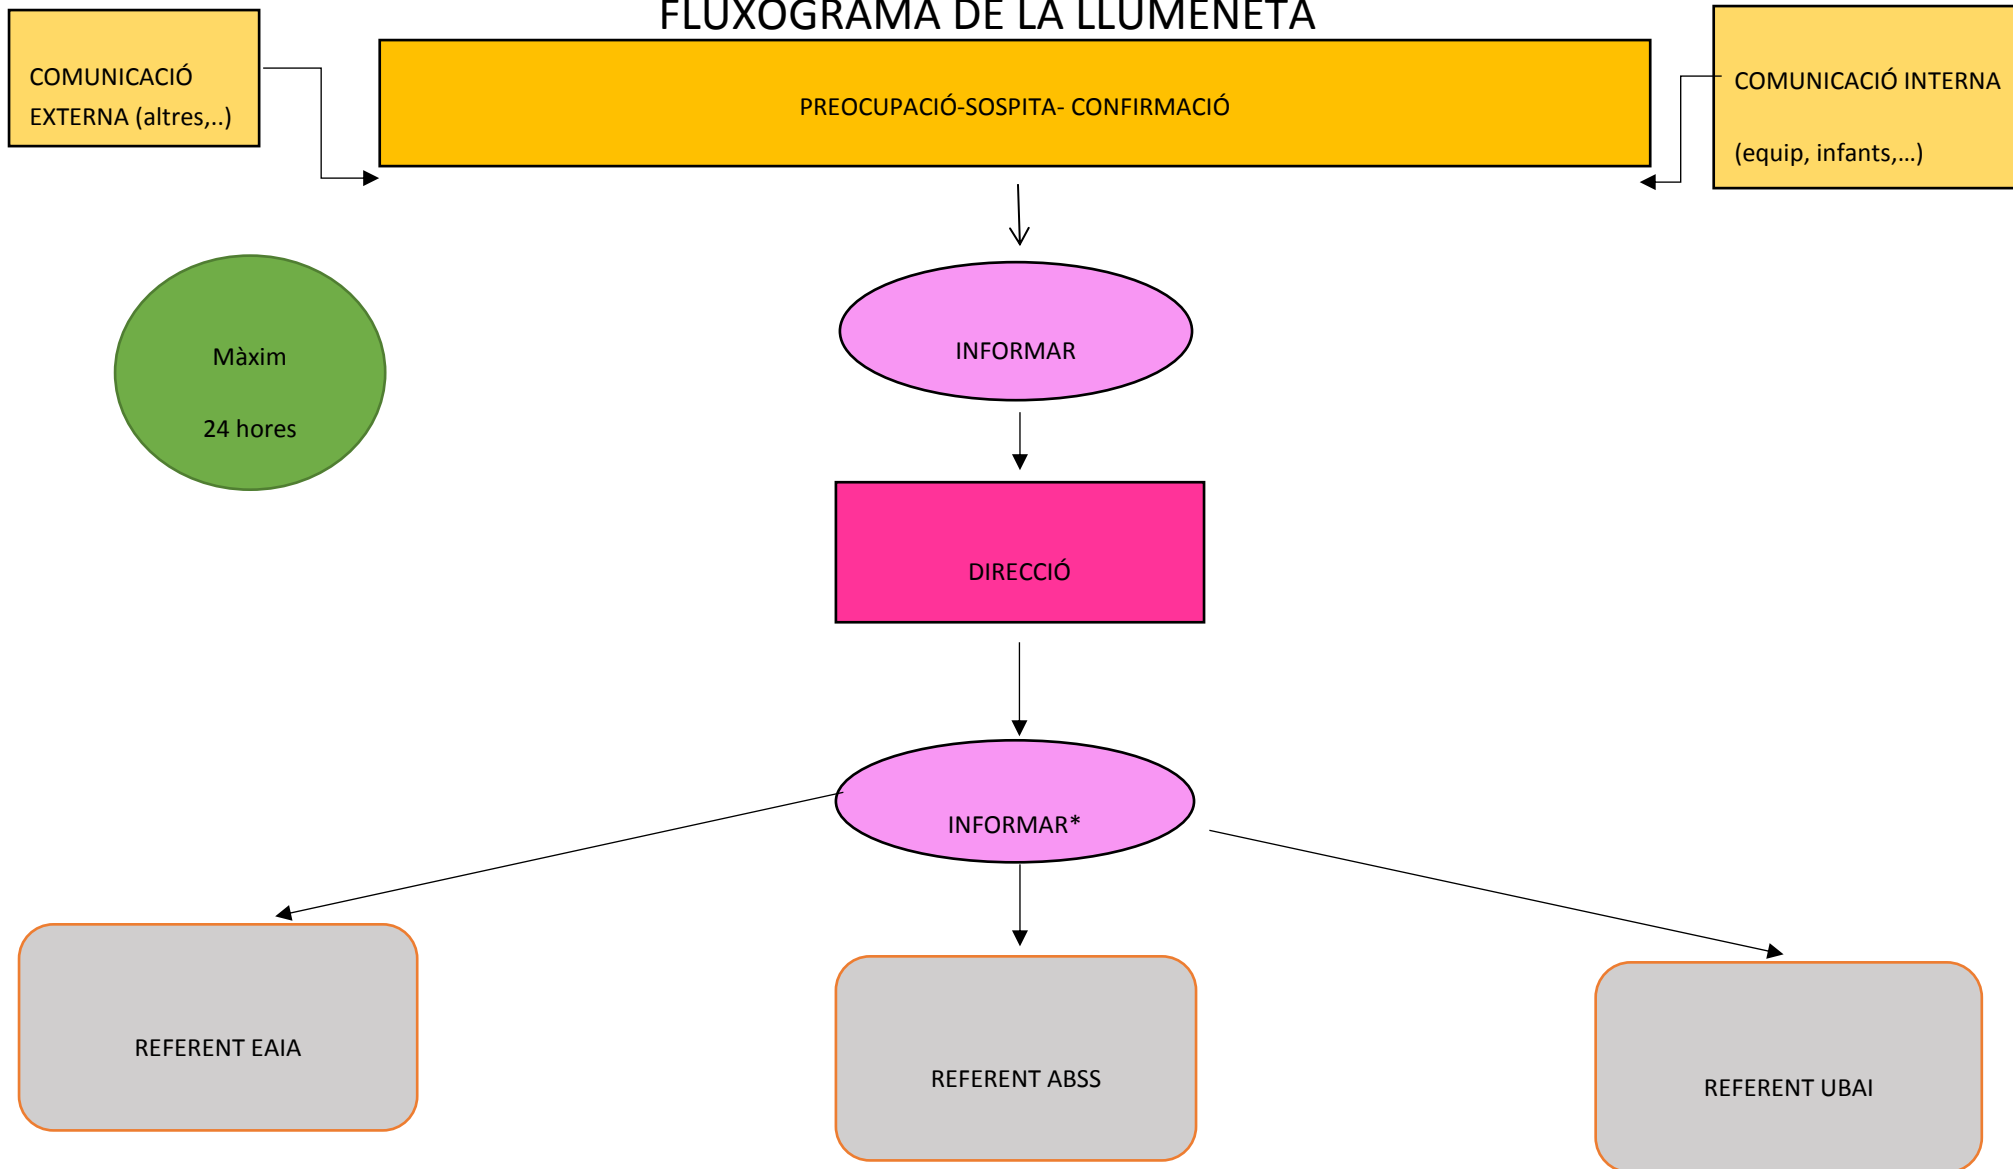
FLUXOGRAMA DE LA LLUMENETA

COMUNICACIÓ EXTERNA (altres,..)

PREOCUPACIÓ-SOSPITA- CONFIRMACIÓ

COMUNICACIÓ INTERNA

(equip, infants,...)

Màxim

24 hores

INFORMAR

DIRECCIÓ

INFORMAR*

REFERENT EAIA

REFERENT ABSS

REFERENT UBAI